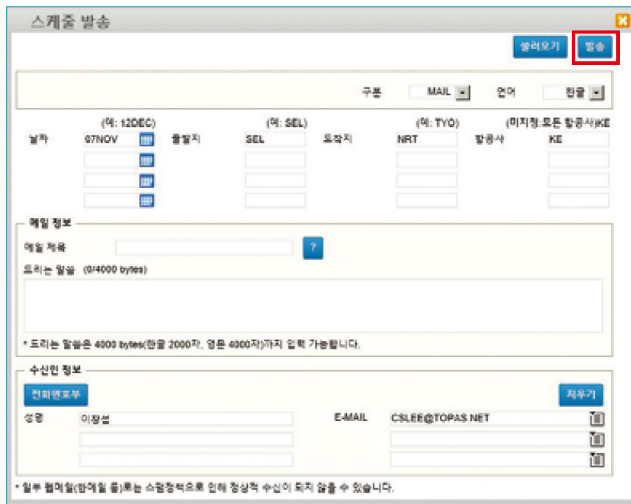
스케줄 발송

불러오기 발송

구분 MAIL 언어 한글

(예: 12DEC) (예: SEL) (예: TYO) (미지정:모든 항공사)KE

날짜 07NOV 출발지 SEL 도착지 NRT 항공사 KE

메일 정보

메일 제목 ?

드리는 말씀 (0/4000 bytes)

* 드리는 말씀은 4000 bytes(한글 2000자, 영문 4000자)까지 입력 가능합니다.

수신인 정보

전화번호부 지우기

성명 이장섭 E-MAIL CSLEE@TOPAS.NET

* 일부 웹메일(한메일 등)로는 스팸정책으로 인해 정상적 수신이 되지 않을 수 있습니다.